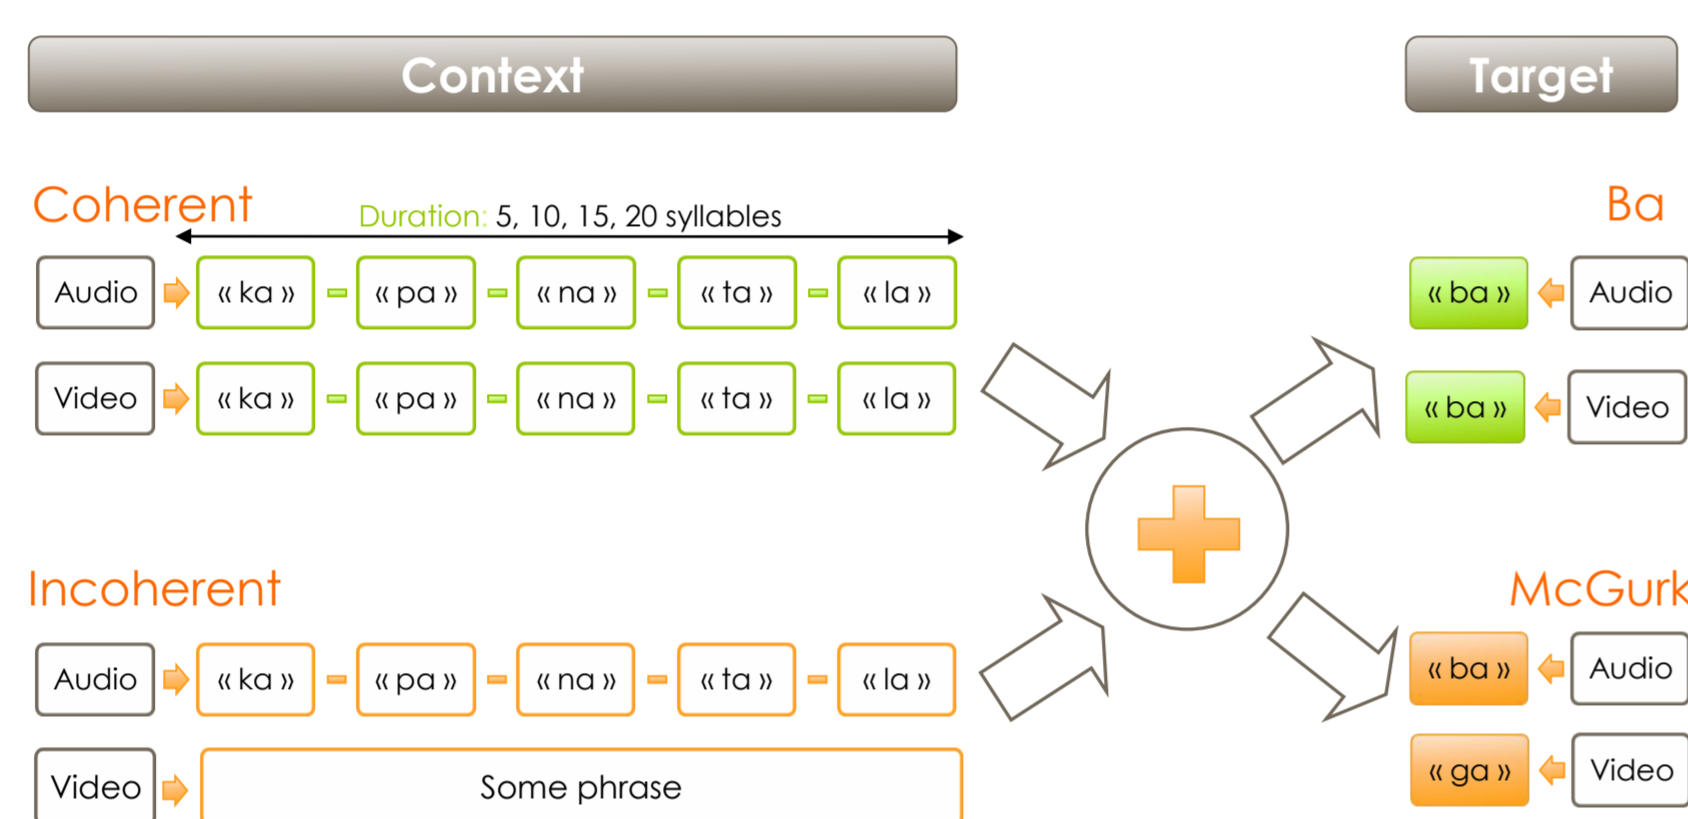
Context

Target

Coherent

Duration: 5, 10, 15, 20 syllables

Audio « ka » « pa » « na » « ta » « la »

Video « ka » « pa » « na » « ta » « la »

Ba

« ba » Audio

« ba » Video

Incoherent

Audio « ka » « pa » « na » « ta » « la »

Video Some phrase

McGurk

« ba » Audio

« ga » Video